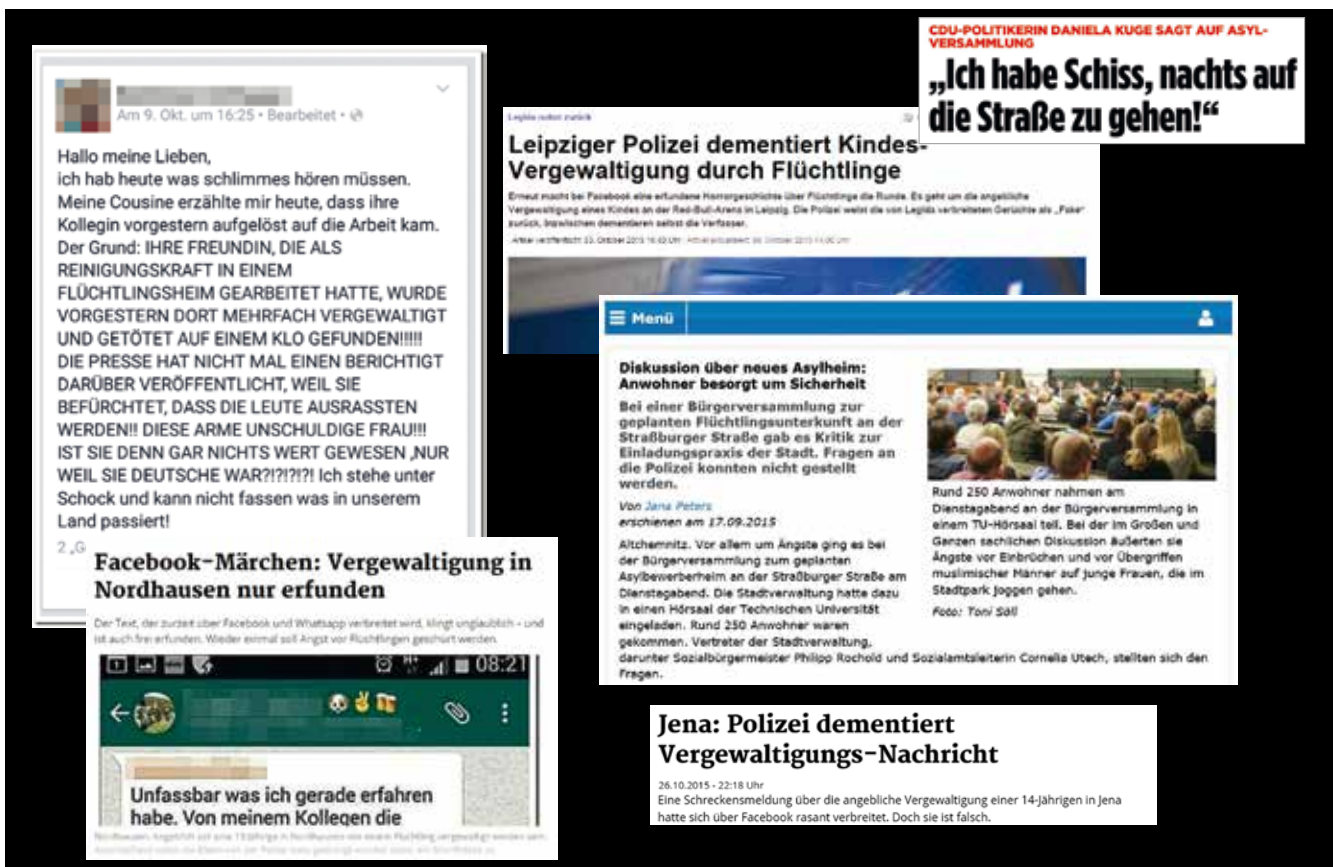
Am 9. Okt. um 16:25 • Bearbeitet •

Hallo meine Lieben,
ich hab heute was schlimmes hören müssen. Meine Cousine erzählte mir heute, dass ihre Kollegin vorgestern aufgelöst auf die Arbeit kam. Der Grund: IHRE FREUNDIN, DIE ALS REINIGUNGSKRAFT IN EINEM FLÜCHTLINGSHEIM GEARBEITET HATTE, WURDE VORGESTERN DORT MEHRFACH VERGEWALTIGT UND GETÖTET AUF EINEM KLO GEFUNDEN!!!!! DIE PRESSE HAT NICHT MAL EINEN BERICHTIGT DARÜBER VERÖFFENTLICHT, WEIL SIE BEFÜRCHTET, DASS DIE LEUTE AUSRASSTEN WERDEN!! DIESE ARME UNSCHULDIGE FRAU!!! IST SIE DENN GAR NICHTS WERT GEWESEN ,NUR WEIL SIE DEUTSCHE WAR?!?!?!?! Ich stehe unter Schock und kann nicht fassen was in unserem Land passiert!

2 „G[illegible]

CDU-POLITIKERIN DANIELA KUGE SAGT AUF ASYL-VERSAMMLUNG

„Ich habe Schiss, nachts auf die Straße zu gehen!“

Legida rudert zurück

Leipziger Polizei dementiert Kindes-Vergewaltigung durch Flüchtlinge

Erneut macht bei Facebook eine erfundene Horrorgeschichte über Flüchtlinge die Runde. Es geht um die angebliche Vergewaltigung eines Kindes an der Red-Bull-Arena in Leipzig. Die Polizei weist die von Legida verbreiteten Gerüchte als „Fake“ zurück. Inzwischen dementieren selbst die Verfasser.

Artikel veröffentlicht: 23. Oktober 2015 16:43 Uhr Artikel aktualisiert: 26. Oktober 2015 11:00 Uhr

Menü

Diskussion über neues Asylheim: Anwohner besorgt um Sicherheit

Bei einer Bürgerversammlung zur geplanten Flüchtlingsunterkunft an der Straßburger Straße gab es Kritik zur Einladungspraxis der Stadt. Fragen an die Polizei konnten nicht gestellt werden.

Von Jana Peters
erschienen am 17.09.2015

Altchemnitz. Vor allem um Ängste ging es bei der Bürgerversammlung zum geplanten Asylbewerberheim an der Straßburger Straße am Dienstagabend. Die Stadtverwaltung hatte dazu in einen Hörsaal der Technischen Universität eingeladen. Rund 250 Anwohner waren gekommen. Vertreter der Stadtverwaltung, darunter Sozialbürgermeister Philipp Rochold und Sozialamtsleiterin Cornelia Utech, stellten sich den Fragen.

Rund 250 Anwohner nahmen am Dienstagabend an der Bürgerversammlung in einem TU-Hörsaal teil. Bei der im Großen und Ganzen sachlichen Diskussion äußerten sie Ängste vor Einbrüchen und vor Übergriffen muslimischer Männer auf junge Frauen, die im Stadtpark joggen gehen.
Foto: Toni Söll

Facebook-Märchen: Vergewaltigung in Nordhausen nur erfunden

Der Text, der zurzeit über Facebook und Whatsapp verbreitet wird, klingt unglaublich – und ist auch frei erfunden. Wieder einmal soll Angst vor Flüchtlingen geschürt werden.

08:21

Unfassbar was ich gerade erfahren habe. Von meinem Kollegen die

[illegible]

Jena: Polizei dementiert Vergewaltigungs-Nachricht

26.10.2015 - 22:18 Uhr
Eine Schreckensmeldung über die angebliche Vergewaltigung einer 14-Jährigen in Jena hatte sich über Facebook rasant verbreitet. Doch sie ist falsch.